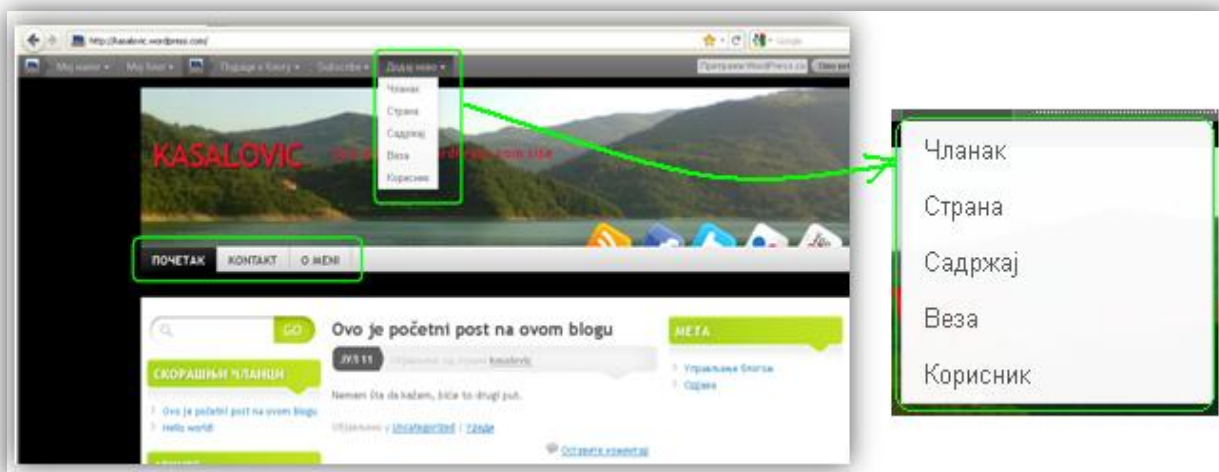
http://kasalovic.wordpress.com/

Мој налог ▾ Мој блог ▾ Подаци о блогу ▾ Subscribe ▾ Додај ново ▾

Чланак
Страна
Садржај
Веза
Корисник

KASALOVIC

ПОЧЕТАК КОНТАКТ О MENI

GO

Ovo je početni post na ovom blogu

JYЛ 11

kasalovic

Nemam šta da kažem, biće to drugi put.

Uncategorized | Уреди

Оставите коментар

СКОРАШЊИ ЧЛАНЦИ

Ovo je početni post na ovom blogu
Hello world!

МЕТА

Управљање блогом
Одјава

Чланак
Страна
Садржај
Веза
Корисник